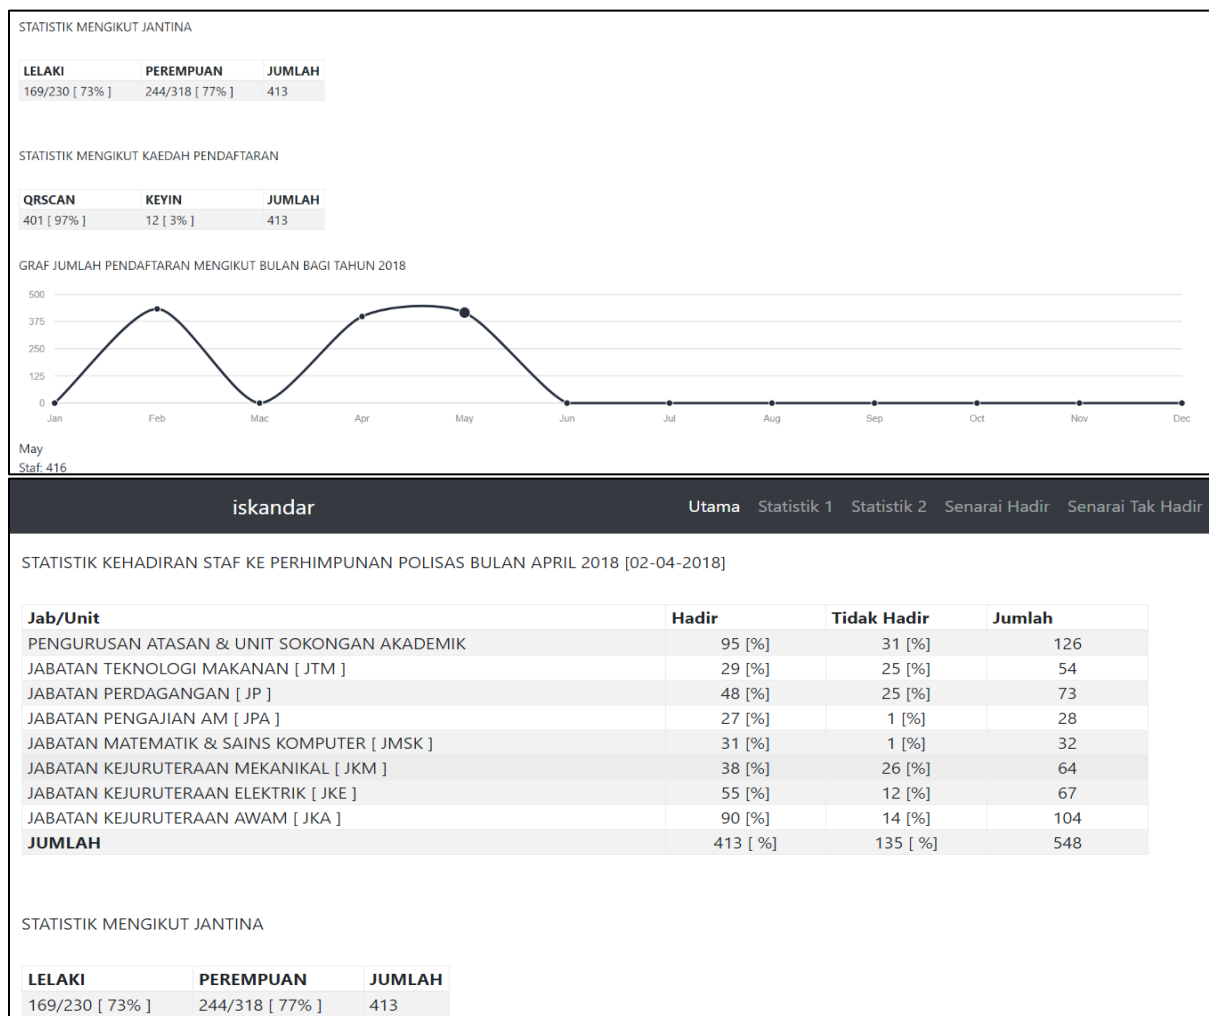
STATISTIK MENGIKUT JANTINA

| LELAKI | PEREMPUAN | JUMLAH |
|---|---|---|
| 169/230 [ 73% ] | 244/318 [ 77% ] | 413 |

STATISTIK MENGIKUT KAEDAH PENDAFTARAN

| QRSCAN | KEYIN | JUMLAH |
|---|---|---|
| 401 [ 97% ] | 12 [ 3% ] | 413 |

GRAF JUMLAH PENDAFTARAN MENGIKUT BULAN BAGI TAHUN 2018

500
375
250
125
0
Jan Feb Mac Apr May Jun Jul Aug Sep Oct Nov Dec

May
Staf: 416

iskandar

Utama Statistik 1 Statistik 2 Senarai Hadir Senarai Tak Hadir

STATISTIK KEHADIRAN STAF KE PERHIMPUNAN POLISAS BULAN APRIL 2018 [02-04-2018]

| Jab/Unit | Hadir | Tidak Hadir | Jumlah |
|---|---|---|---|
| PENGURUSAN ATASAN & UNIT SOKONGAN AKADEMIK | 95 [%] | 31 [%] | 126 |
| JABATAN TEKNOLOGI MAKANAN [ JTM ] | 29 [%] | 25 [%] | 54 |
| JABATAN PERDAGANGAN [ JP ] | 48 [%] | 25 [%] | 73 |
| JABATAN PENGAJIAN AM [ JPA ] | 27 [%] | 1 [%] | 28 |
| JABATAN MATEMATIK & SAINS KOMPUTER [ JMSK ] | 31 [%] | 1 [%] | 32 |
| JABATAN KEJURUTERAAN MEKANIKAL [ JKM ] | 38 [%] | 26 [%] | 64 |
| JABATAN KEJURUTERAAN ELEKTRIK [ JKE ] | 55 [%] | 12 [%] | 67 |
| JABATAN KEJURUTERAAN AWAM [ JKA ] | 90 [%] | 14 [%] | 104 |
| JUMLAH | 413 [ %] | 135 [ %] | 548 |

STATISTIK MENGIKUT JANTINA

| LELAKI | PEREMPUAN | JUMLAH |
|---|---|---|
| 169/230 [ 73% ] | 244/318 [ 77% ] | 413 |